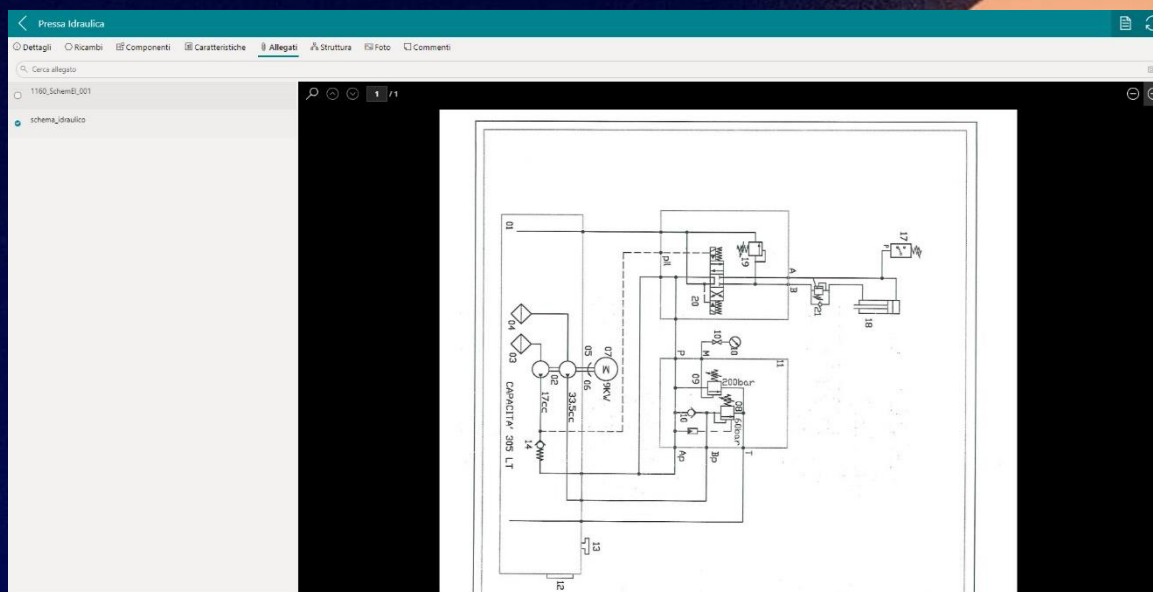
Pressa Idraulica

Dettagli Ricambi Componenti Caratteristiche Allegati Struttura Foto Commenti

Cerca allegato

1160_SchemEl_001

schema_idraulico

1 /1

01
pil
19
20
A
B
17
P
21
18
04
03
07
05
06
02
9KV
33.5cc
17cc
CAPACITA' 305 LT
14
10
M
P
11
09
200bar
08
60bar
16
Ap
Bp
T
13
12